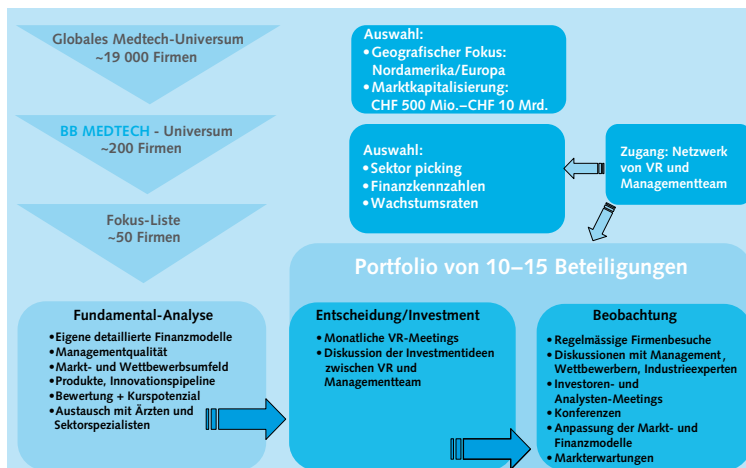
Globales Medtech-Universum
~19 000 Firmen

BB MEDTECH - Universum
~200 Firmen

Fokus-Liste
~50 Firmen

Auswahl:
• Geografischer Fokus: Nordamerika/Europa
• Marktkapitalisierung: CHF 500 Mio.–CHF 10 Mrd.

Auswahl:
• Sektor picking
• Finanzkennzahlen
• Wachstumsraten

Zugang: Netzwerk von VR und Managementteam

Portfolio von 10–15 Beteiligungen

Fundamental-Analyse
• Eigene detaillierte Finanzmodelle
• Managementqualität
• Markt- und Wettbewerbsumfeld
• Produkte, Innovationspipeline
• Bewertung + Kurspotenzial
• Austausch mit Ärzten und Sektorspezialisten

Entscheidung/Investment
• Monatliche VR-Meetings
• Diskussion der Investmentideen zwischen VR und Managementteam

Beobachtung
• Regelmässige Firmenbesuche
• Diskussionen mit Management, Wettbewerbern, Industrieexperten
• Investoren- und Analysten-Meetings
• Konferenzen
• Anpassung der Markt- und Finanzmodelle
• Markterwartungen